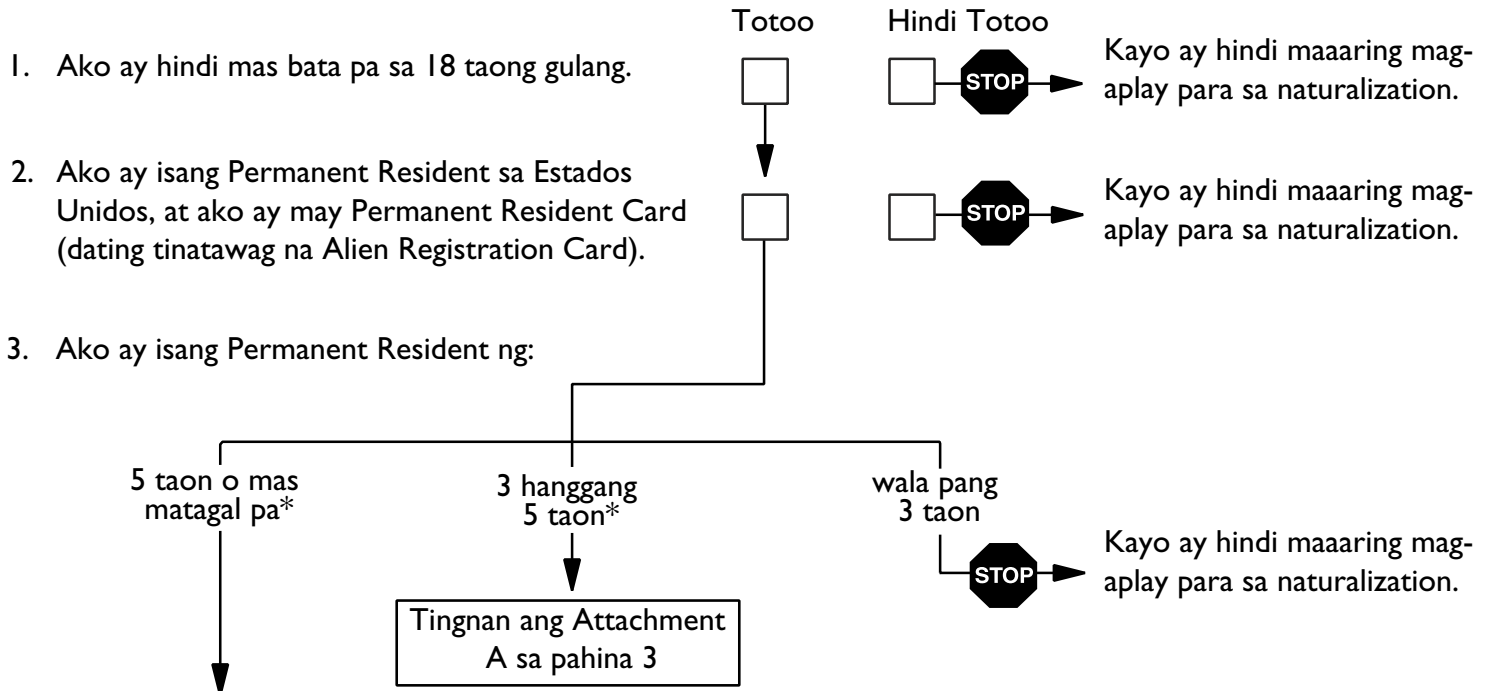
Totoo Hindi Totoo

1. Ako ay hindi mas bata pa sa 18 taong gulang.

STOP Kayo ay hindi maaaring mag-aplay para sa naturalization.

2. Ako ay isang Permanent Resident sa Estados Unidos, at ako ay may Permanent Resident Card (dating tinatawag na Alien Registration Card).

STOP Kayo ay hindi maaaring mag-aplay para sa naturalization.

3. Ako ay isang Permanent Resident ng:

5 taon o mas matagal pa*

3 hanggang 5 taon*

Tingnan ang Attachment A sa pahina 3

wala pang 3 taon

STOP Kayo ay hindi maaaring mag-aplay para sa naturalization.